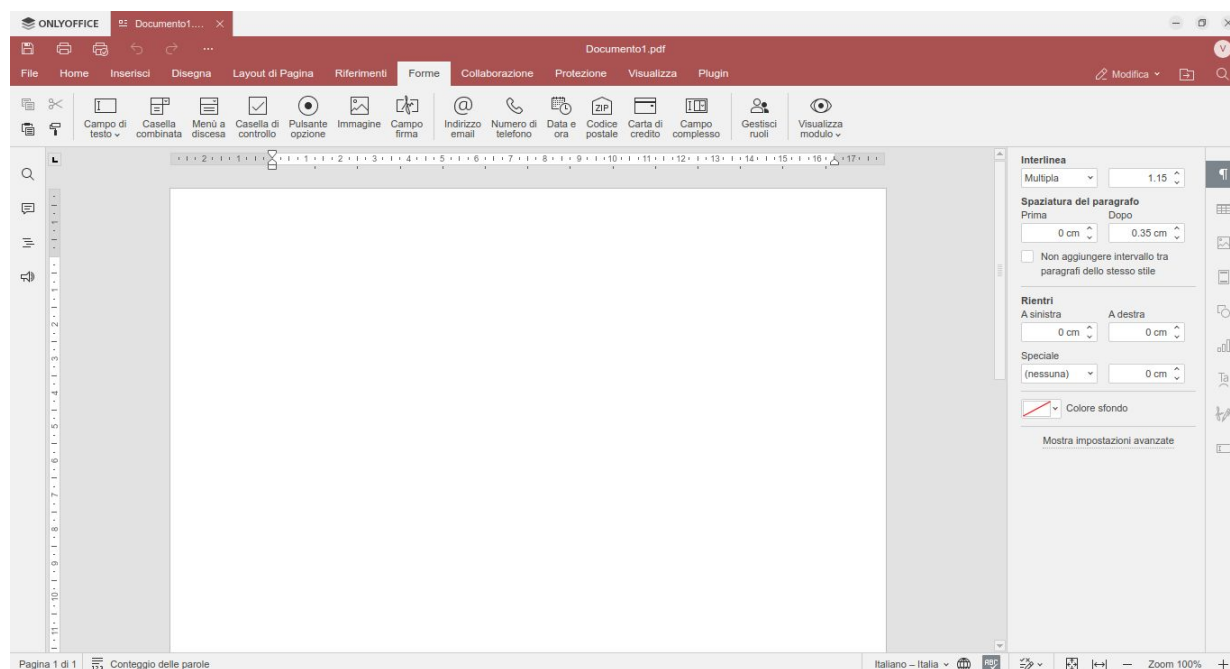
ONLYOFFICE Documento1.... ×

Documento1.pdf

File Home Inserisci Disegna Layout di Pagina Riferimenti Forme Collaborazione Protezione Visualizza Plugin

Modifica

Campo di testo Casella combinata Menù a discesa Casella di controllo Pulsante opzione Immagine Campo firma Indirizzo email Numero di telefono Data e ora Codice postale Carta di credito Campo complesso Gestisci ruoli Visualizza modulo

Interlinea
Multipla 1.15

Spaziatura del paragrafo
Prima Dopo
0 cm 0.35 cm

Non aggiungere intervallo tra paragrafi dello stesso stile

Rientri
A sinistra A destra
0 cm 0 cm

Speciale
(nessuna) 0 cm

Colore sfondo

Mostra impostazioni avanzate

Pagina 1 di 1 Conteggio delle parole

Italiano – Italia Zoom 100%